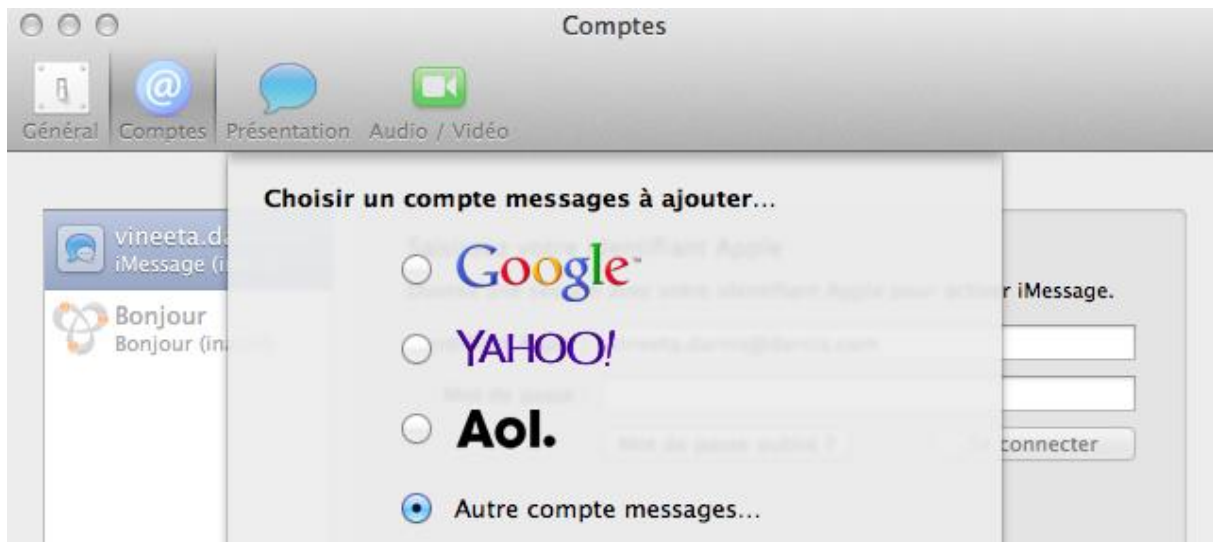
Comptes

Général Comptes Présentation Audio / Vidéo

Choisir un compte messages à ajouter…

vineeta.d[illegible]
iMessage (i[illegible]

Bonjour
Bonjour (in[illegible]

Google

YAHOO!

Aol.

Autre compte messages…

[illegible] iMessage.

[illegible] connecter